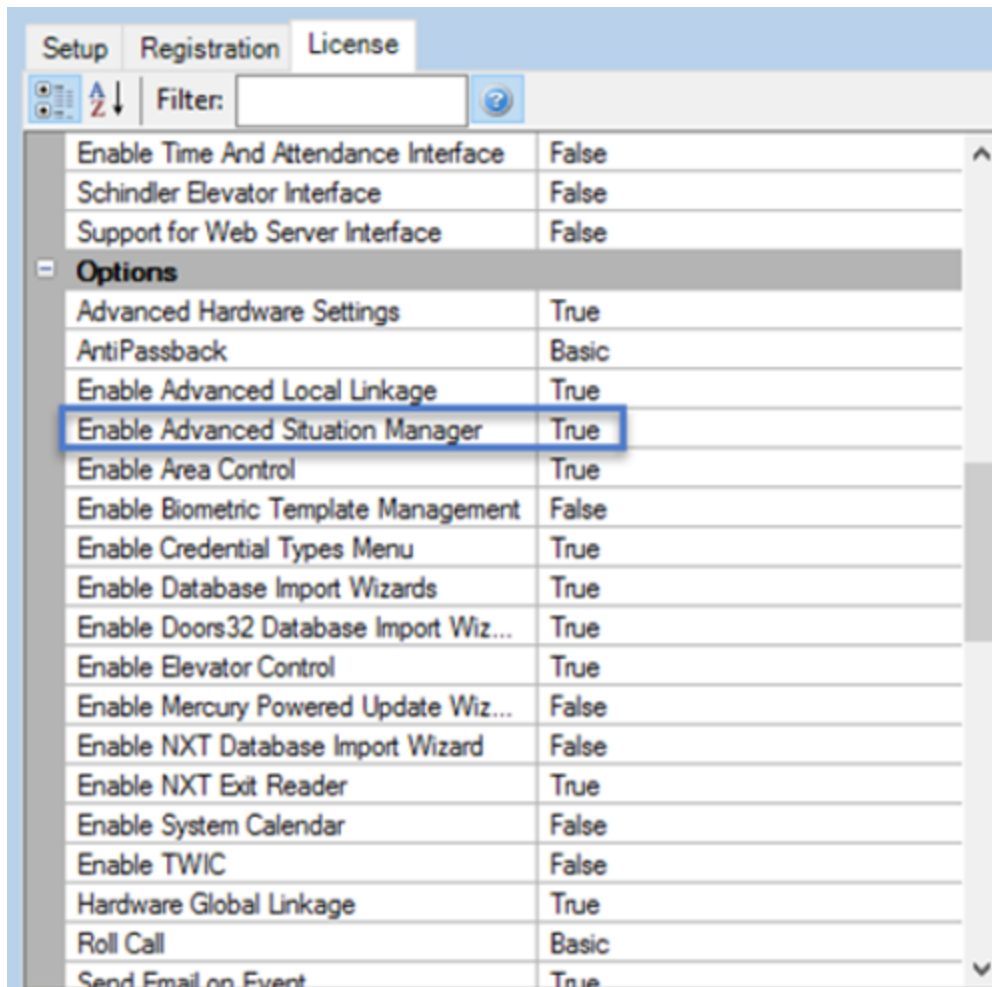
Setup Registration License

Filter:

| | |
|---|---|
| Enable Time And Attendance Interface | False |
| Schindler Elevator Interface | False |
| Support for Web Server Interface | False |
| **Options** | |
| Advanced Hardware Settings | True |
| AntiPassback | Basic |
| Enable Advanced Local Linkage | True |
| Enable Advanced Situation Manager | True |
| Enable Area Control | True |
| Enable Biometric Template Management | False |
| Enable Credential Types Menu | True |
| Enable Database Import Wizards | True |
| Enable Doors32 Database Import Wiz... | True |
| Enable Elevator Control | True |
| Enable Mercury Powered Update Wiz... | False |
| Enable NXT Database Import Wizard | False |
| Enable NXT Exit Reader | True |
| Enable System Calendar | False |
| Enable TWIC | False |
| Hardware Global Linkage | True |
| Roll Call | Basic |
| Send Email on Event | True |